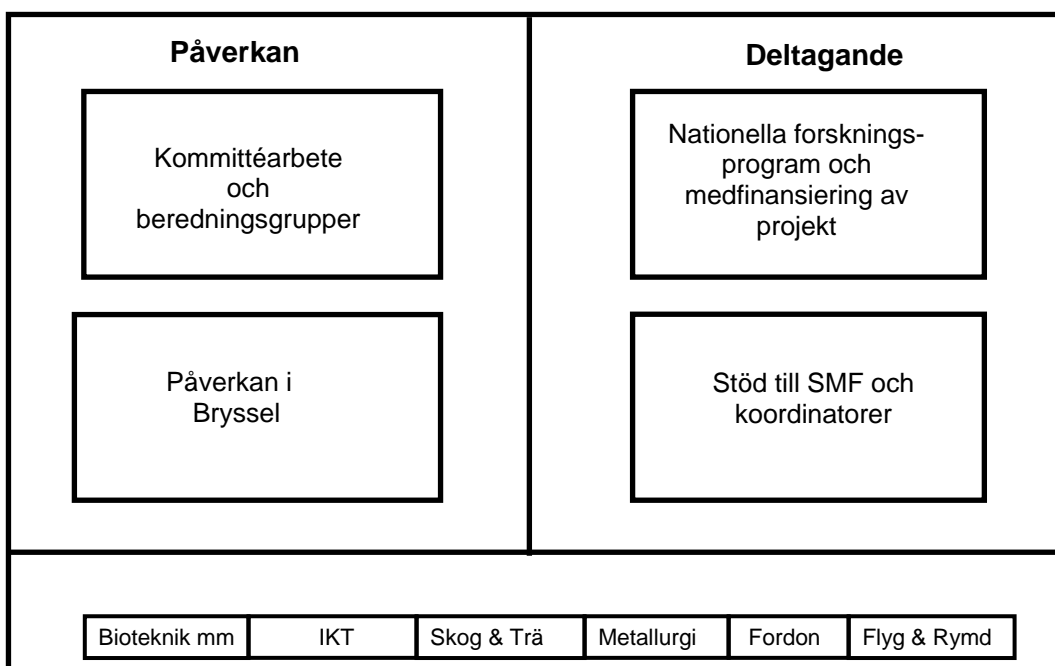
Påverkan

Kommittéarbete och beredningsgrupper

Påverkan i Bryssel

Deltagande

Nationella forskningsprogram och medfinansiering av projekt

Stöd till SMF och koordinatorer

| Bioteknik mm | IKT | Skog & Trä | Metallurgi | Fordon | Flyg & Rymd |
|---|---|---|---|---|---|